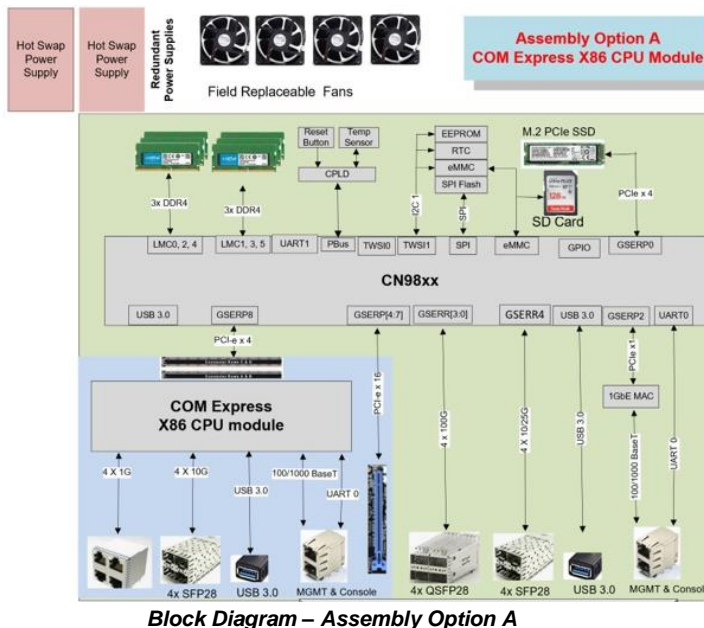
Hot Swap Power Supply

Hot Swap Power Supply

Redundant Power Supplies

Field Replaceable Fans

Assembly Option A
COM Express X86 CPU Module

Reset Button

Temp Sensor

CPLD

EEPROM

RTC

eMMC

SPI Flash

M.2 PCIe SSD

SD Card

3x DDR4

3x DDR4

I2C 1

SPI

PCIe x 4

LMC0, 2, 4

LMC1, 3, 5

UART1

PBus

TWSI0

TWSI1

SPI

eMMC

GPIO

GSERP0

CN98xx

USB 3.0

GSERP8

GSERP[4-7]

GSERR[3:0]

GSERR4

USB 3.0

GSERP2

UART0

PCI-e x 4

PCI-e x 16

PCIe x1

1GbE MAC

COM Express
X86 CPU module

4 X 1G

4 X 10G

USB 3.0

100/1000 BaseT

UART 0

4 x 100G

4 X 10/25G

USB 3.0

100/1000 BaseT

UART 0

4x SFP28

USB 3.0

MGMT & Console

4x QSFP28

4x SFP28

USB 3.0

MGMT & Consol

Block Diagram – Assembly Option A